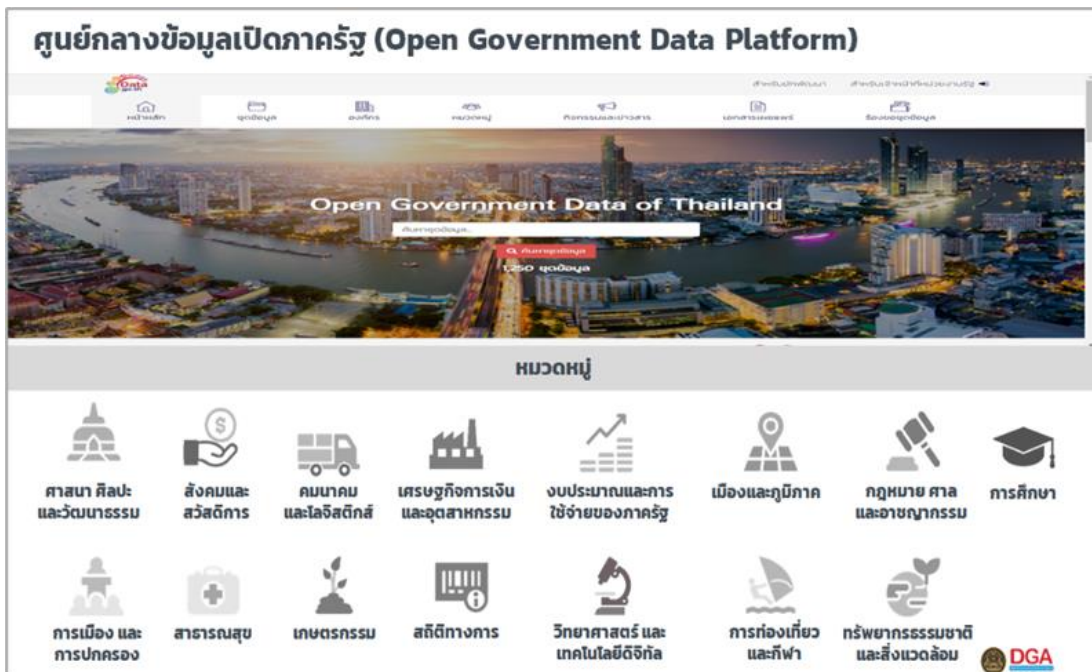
ศูนย์กลางข้อมูลเปิดภาครัฐ (Open Government Data Platform)

Data

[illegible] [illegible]

หน้าหลัก ชุดข้อมูล องค์กร หมวดหมู่ กิจกรรมและข่าวสาร เอกสารเผยแพร่ ร้องขอชุดข้อมูล

Open Government Data of Thailand

ค้นหาชุดข้อมูล...

ค้นหาชุดข้อมูล

1,250 ชุดข้อมูล

หมวดหมู่

ศาสนา ศิลปะ และวัฒนธรรม

สังคมและ สวัสดิการ

คมนาคม และโลจิสติกส์

เศรษฐกิจการเงิน และอุตสาหกรรม

งบประมาณและการ ใช้จ่ายของภาครัฐ

เมืองและภูมิภาค

กฎหมาย ศาล และอาชญากรรม

การศึกษา

การเมือง และ การปกครอง

สาธารณสุข

เกษตรกรรม

สถิติทางการ

วิทยาศาสตร์ และ เทคโนโลยีดิจิทัล

การท่องเที่ยว และกีฬา

ทรัพยากรธรรมชาติ และสิ่งแวดล้อม

DGA